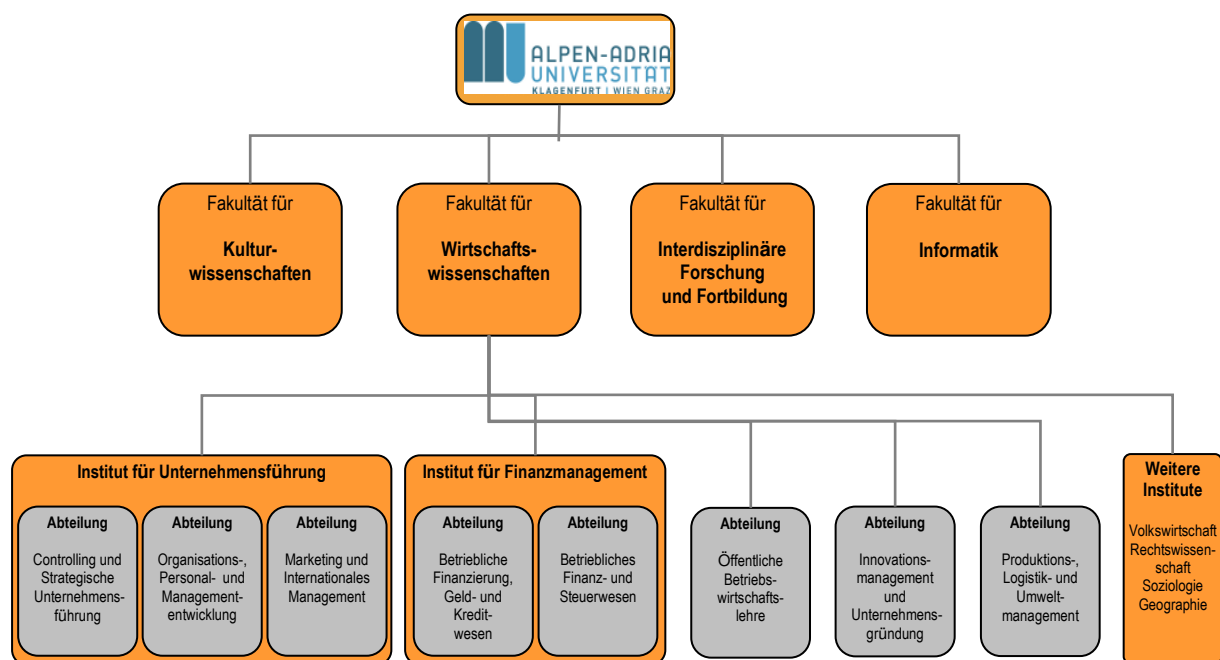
ALPEN-ADRIA UNIVERSITÄT KLAGENFURT | WIEN GRAZ

Fakultät für Kulturwissenschaften

Fakultät für Wirtschaftswissenschaften

Fakultät für Interdisziplinäre Forschung und Fortbildung

Fakultät für Informatik

Institut für Unternehmensführung

Abteilung Controlling und Strategische Unternehmensführung

Abteilung Organisations-, Personal- und Managemententwicklung

Abteilung Marketing und Internationales Management

Institut für Finanzmanagement

Abteilung Betriebliche Finanzierung, Geld- und Kreditwesen

Abteilung Betriebliches Finanz- und Steuerwesen

Abteilung Öffentliche Betriebswirtschaftslehre

Abteilung Innovationsmanagement und Unternehmensgründung

Abteilung Produktions-, Logistik- und Umweltmanagement

Weitere Institute

Volkswirtschaft
Rechtswissenschaft
Soziologie
Geographie